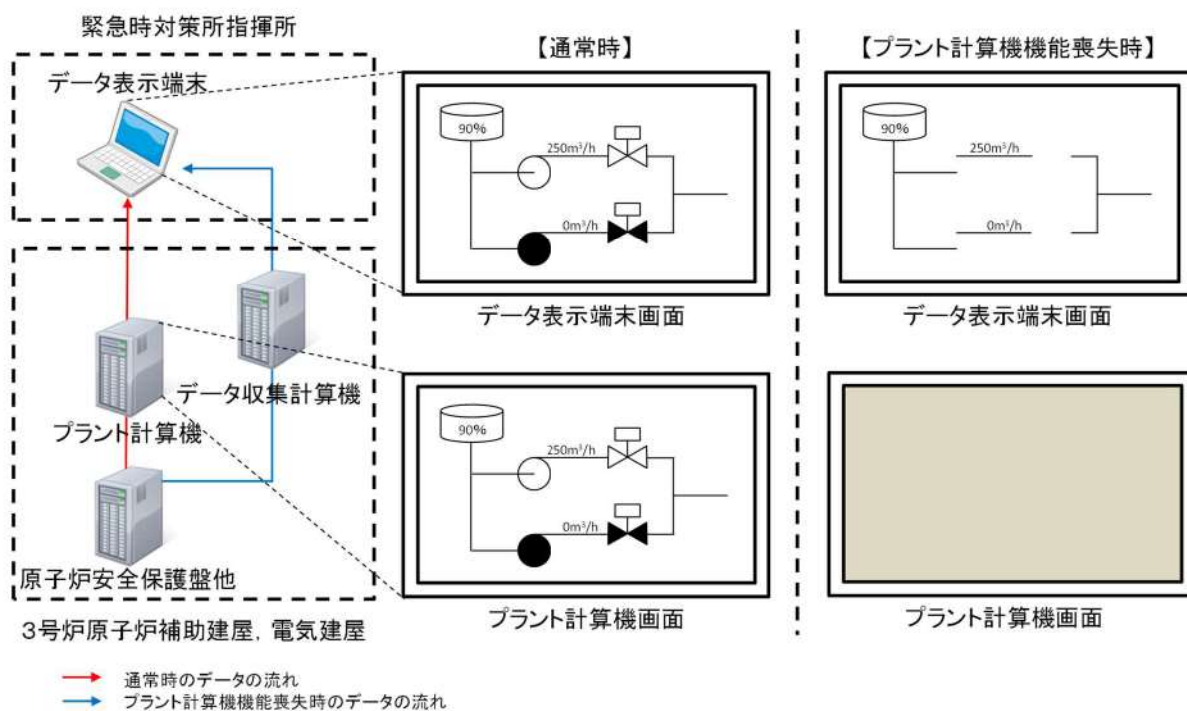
緊急時対策所指揮所

データ表示端末

データ収集計算機

プラント計算機

原子炉安全保護盤他

3号炉原子炉補助建屋，電気建屋

【通常時】

90%

250m³/h

0m³/h

データ表示端末画面

90%

250m³/h

0m³/h

プラント計算機画面

【プラント計算機機能喪失時】

90%

250m³/h

0m³/h

データ表示端末画面

プラント計算機画面

通常時のデータの流れ

プラント計算機機能喪失時のデータの流れ